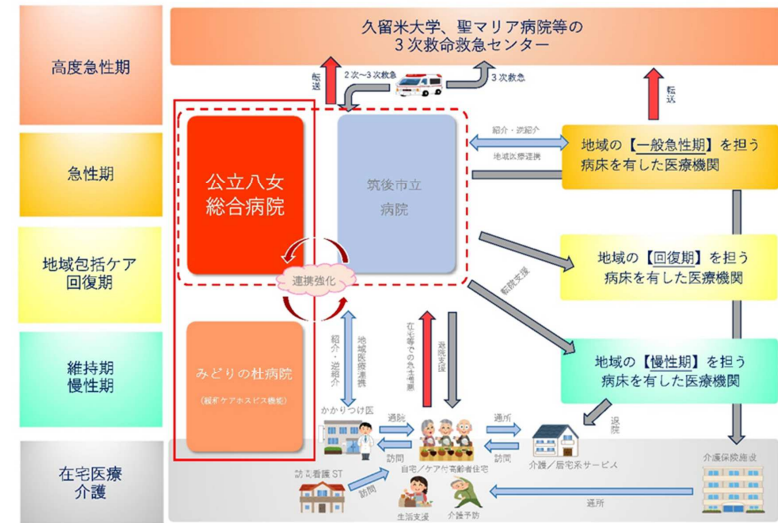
高度急性期

急性期

地域包括ケア
回復期

維持期
慢性期

在宅医療
介護

久留米大学、聖マリア病院等の
3次救命救急センター

転送

2次～3次救急

3次救急

転送

公立八女
総合病院

筑後市立
病院

紹介・逆紹介

地域医療連携

地域の【一般急性期】を担う
病床を有した医療機関

連携強化

転院支援

地域の【回復期】を担う
病床を有した医療機関

みどりの杜病院

(緩和ケアホスピス機能)

紹介・逆紹介

地域医療連携

在宅等での急性増悪

退院支援

地域の【慢性期】を担う
病床を有した医療機関

退院

かかりつけ医

通院

訪問

通所

介護／居宅系サービス

介護保険施設

訪問看護ST

自宅／ケア付高齢者住宅

訪問

通所

生活支援

介護予防